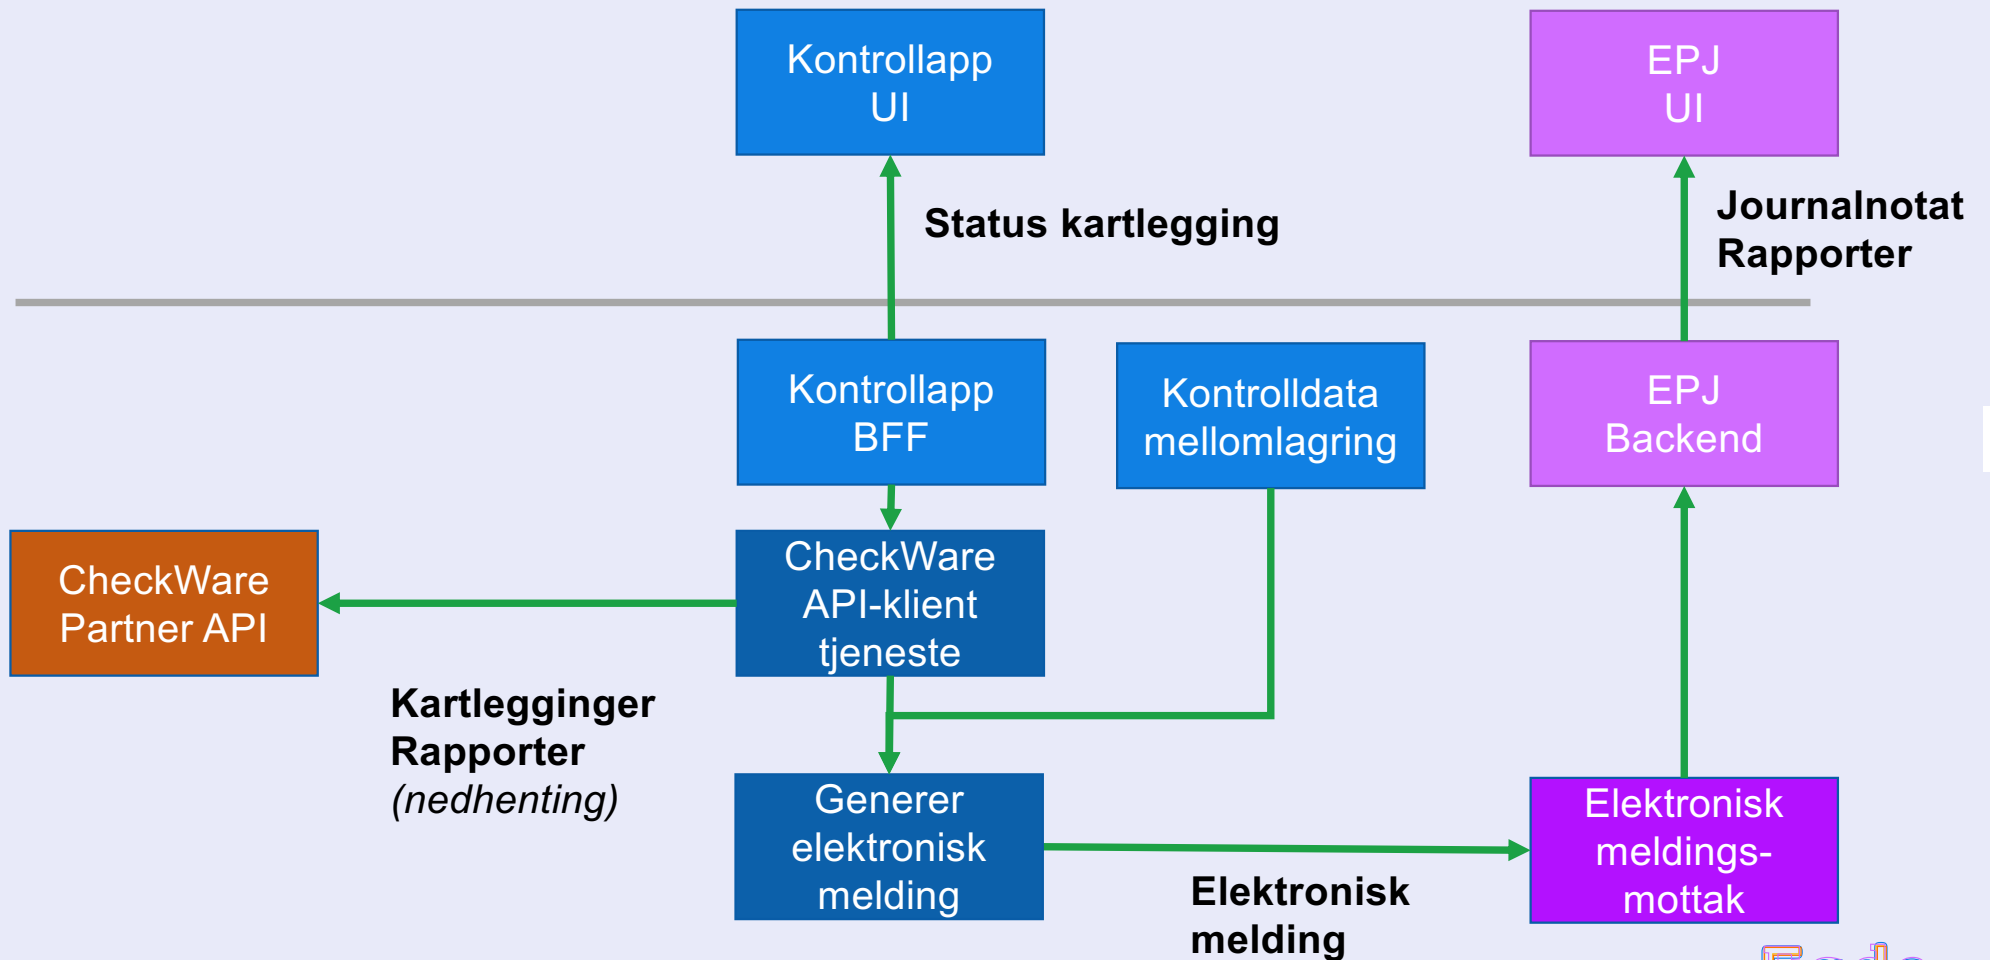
Kontrollapp
UI

EPJ
UI

Status kartlegging

Journalnotat
Rapporter

Kontrollapp
BFF

Kontrolldata
mellomlagring

EPJ
Backend

CheckWare
Partner API

CheckWare
API-klient
tjeneste

Kartlegginger
Rapporter
*(nedhenting)*

Generer
elektronisk
melding

Elektronisk
meldings-
mottak

Elektronisk
melding

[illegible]